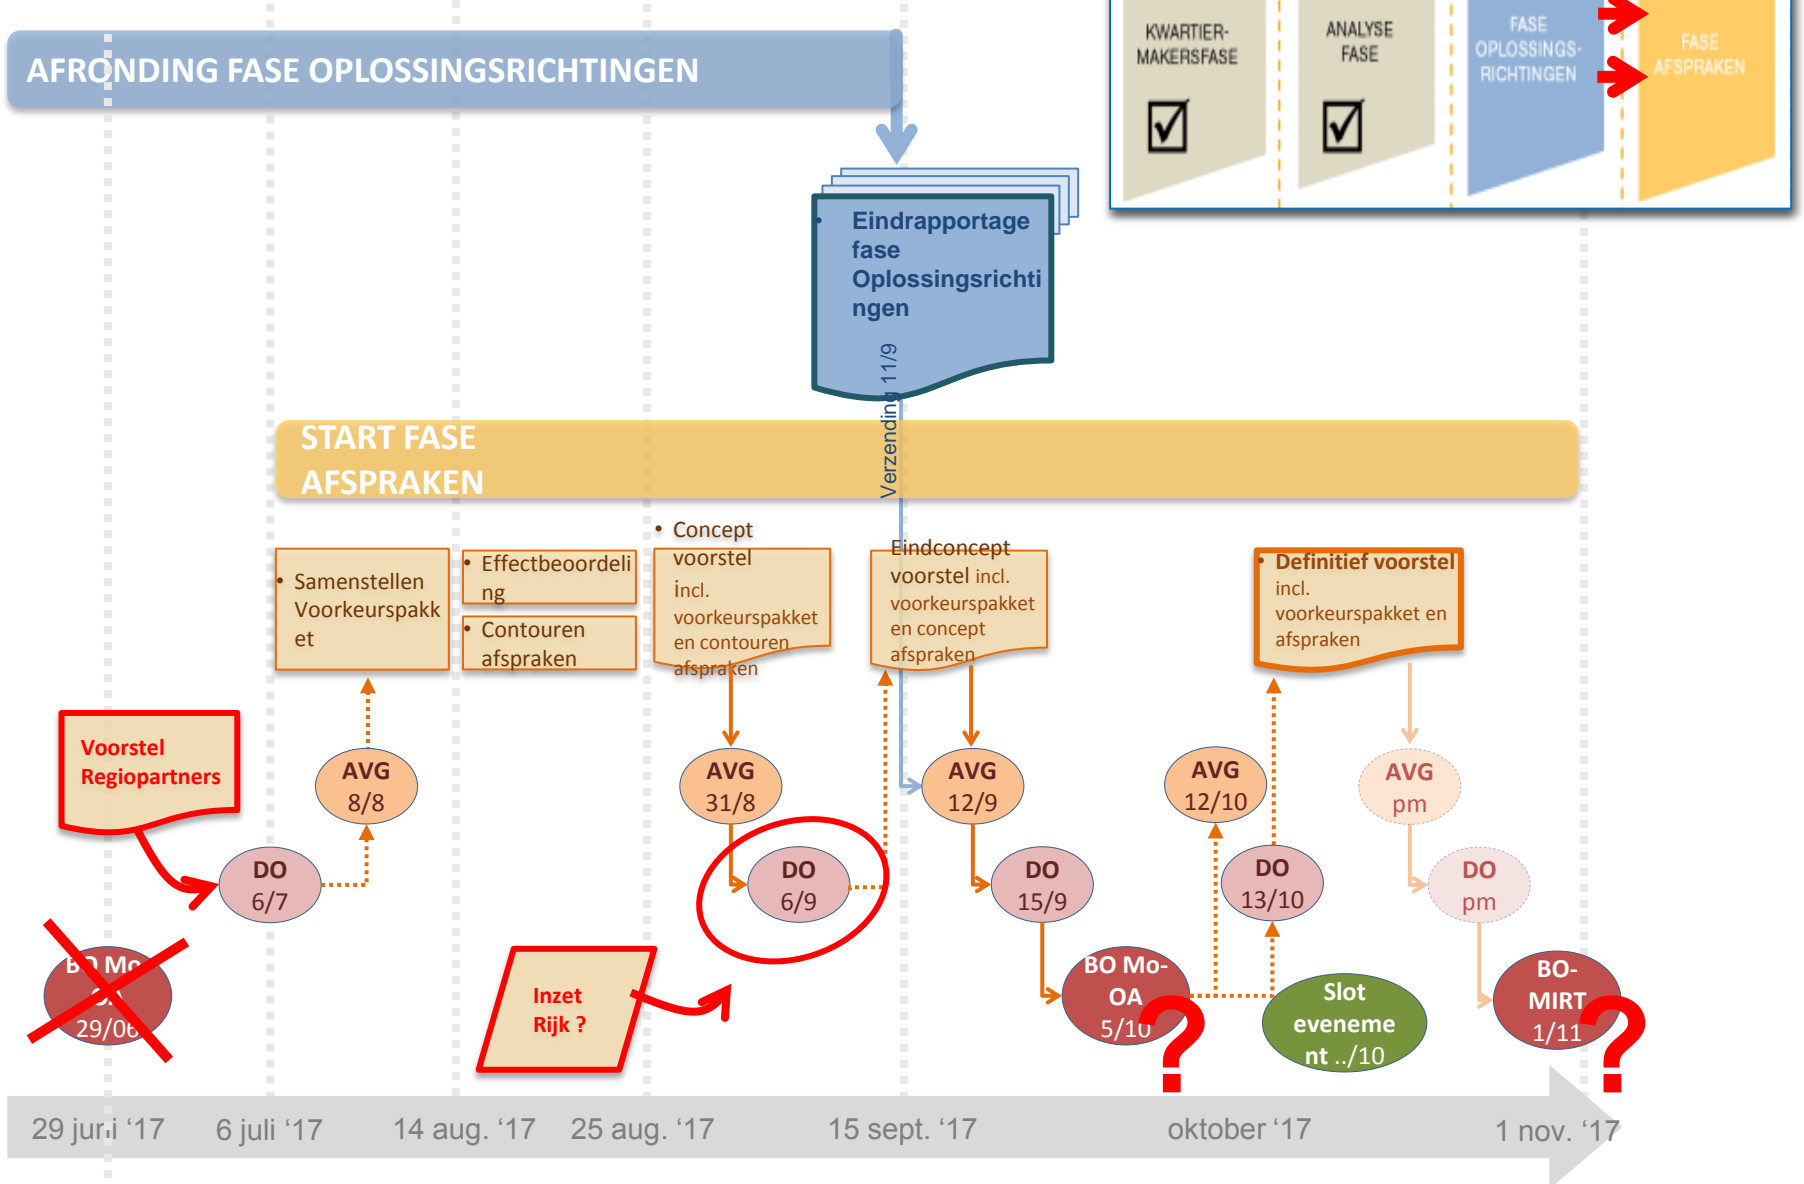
AFRONDING FASE OPLOSSINGSRICHTINGEN

KWARTIERMAKERSFASE ☑

ANALYSE FASE ☑

FASE OPLOSSINGSRICHTINGEN

FASE AFSPRAKEN

Eindrapportage fase Oplossingsrichtingen

Verzending 11/9

START FASE AFSPRAKEN

Samenstellen Voorkeurspakket

Effectbeoordeling

Contouren afspraken

Concept voorstel incl. voorkeurspakket en contouren afspraken

Eindconcept voorstel incl. voorkeurspakket en concept afspraken

Definitief voorstel incl. voorkeurspakket en afspraken

Voorstel Regiopartners

AVG 8/8

AVG 31/8

AVG 12/9

AVG 12/10

AVG pm

DO 6/7

DO 6/9

DO 15/9

DO 13/10

DO pm

BO Mo-OA 29/06

Inzet Rijk ?

BO Mo-OA 5/10

?

Slot evenement ../10

BO-MIRT 1/11

?

29 juni '17

6 juli '17

14 aug. '17

25 aug. '17

15 sept. '17

oktober '17

1 nov. '17